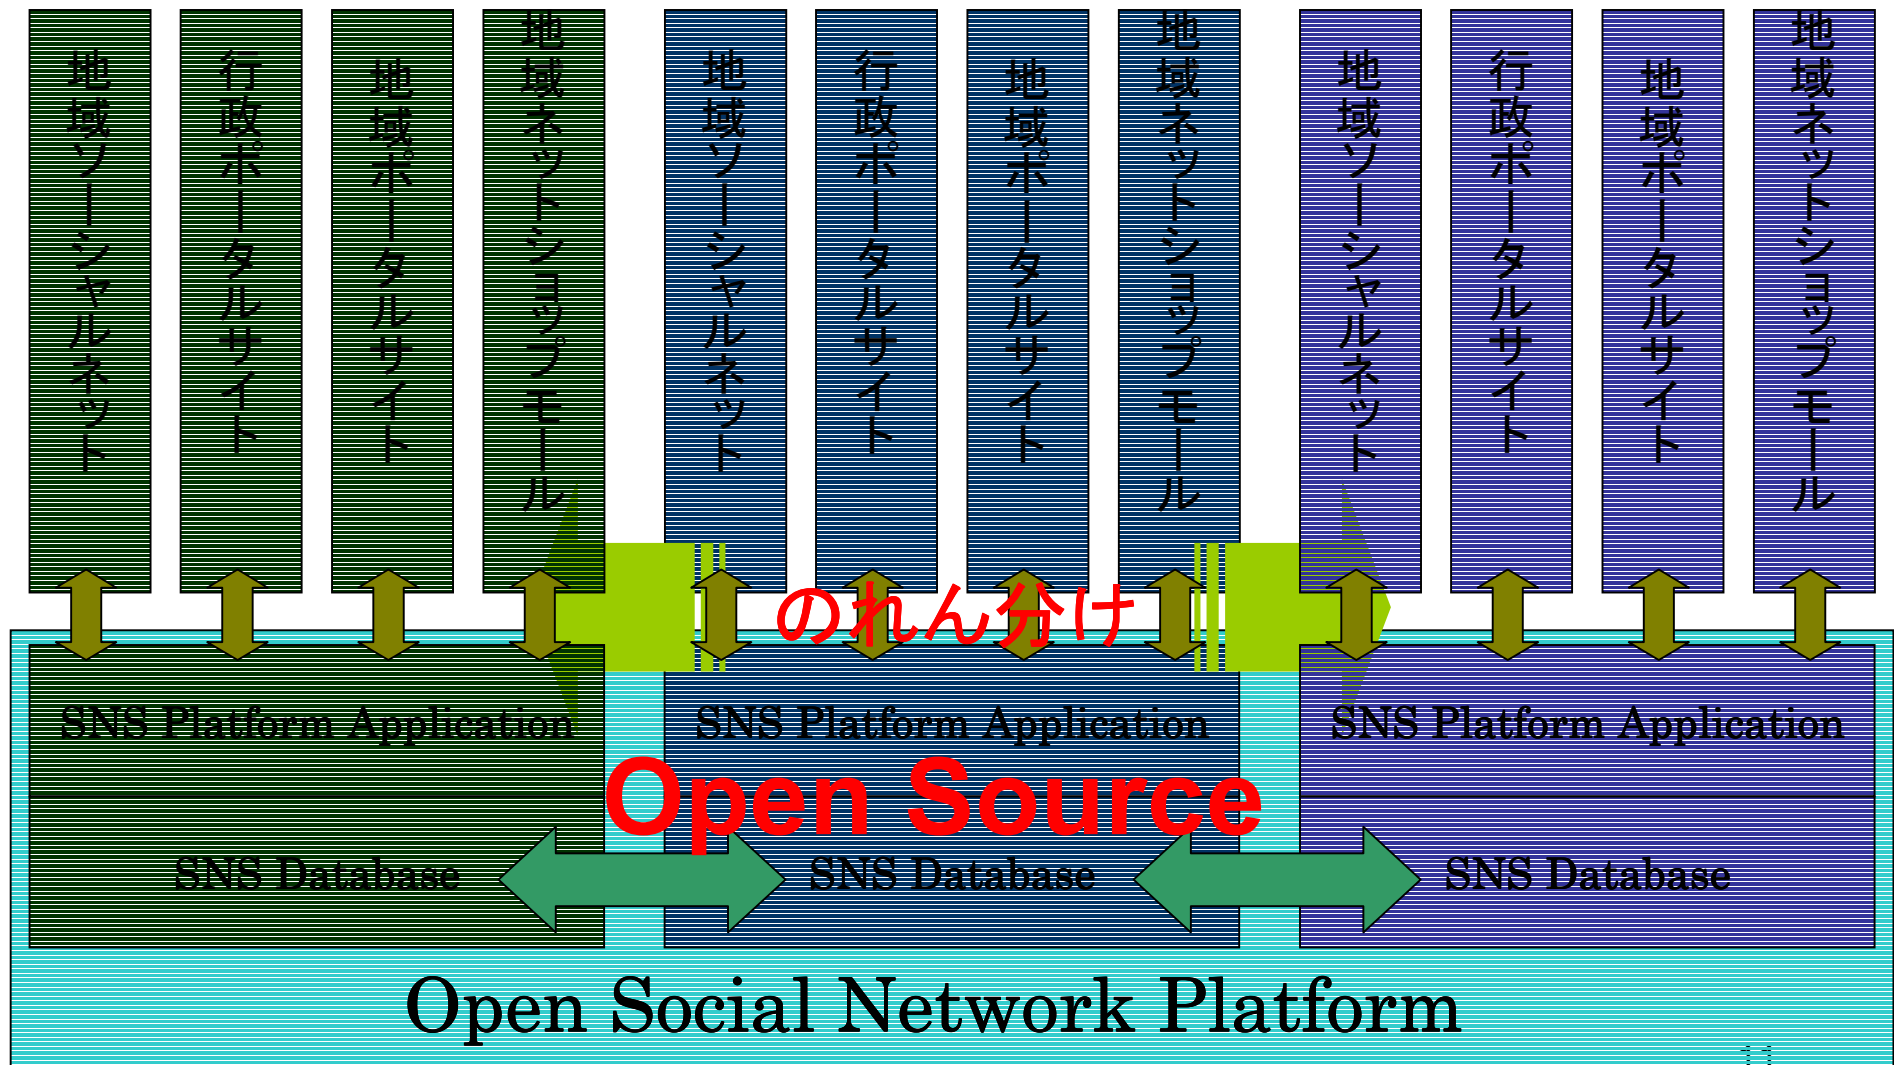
地域ソーシャルネット

行政ポータルサイト

地域ポータルサイト

地域ネットショップモール

地域ソーシャルネット

行政ポータルサイト

地域ポータルサイト

地域ネットショップモール

地域ソーシャルネット

行政ポータルサイト

地域ポータルサイト

地域ネットショップモール

のれん分け

SNS Platform Application

SNS Platform Application

SNS Platform Application

Open Source

SNS Database

SNS Database

SNS Database

Open Social Network Platform

11